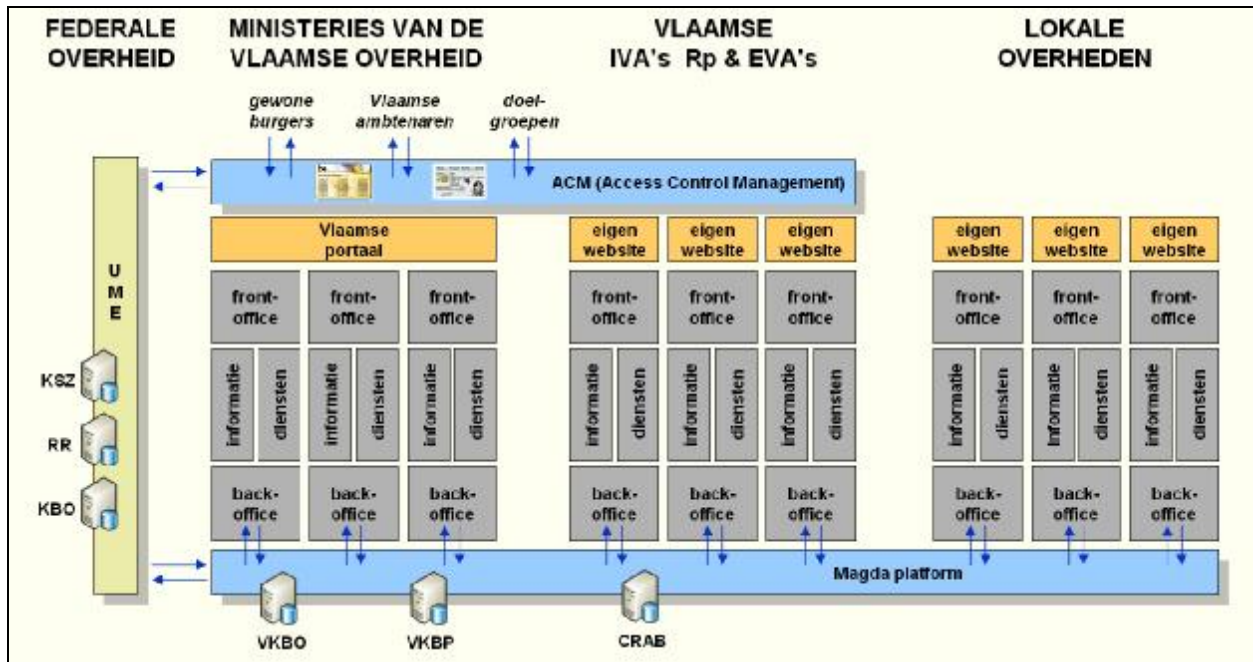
FEDERALE OVERHEID

MINISTERIES VAN DE VLAAMSE OVERHEID

VLAAMSE IVA's Rp & EVA's

LOKALE OVERHEDEN

gewone burgers

Vlaamse ambtenaren

doelgroepen

ACM (Access Control Management)

U M E

KSZ

RR

KBO

Vlaamse portaal

eigen website

eigen website

eigen website

eigen website

eigen website

eigen website

front-office

front-office

front-office

front-office

front-office

front-office

front-office

front-office

front-office

informatie

diensten

informatie

diensten

informatie

diensten

informatie

diensten

informatie

diensten

informatie

diensten

informatie

diensten

informatie

diensten

informatie

diensten

back-office

back-office

back-office

back-office

back-office

back-office

back-office

back-office

back-office

Magda platform

VKBO

VKBP

CRAB